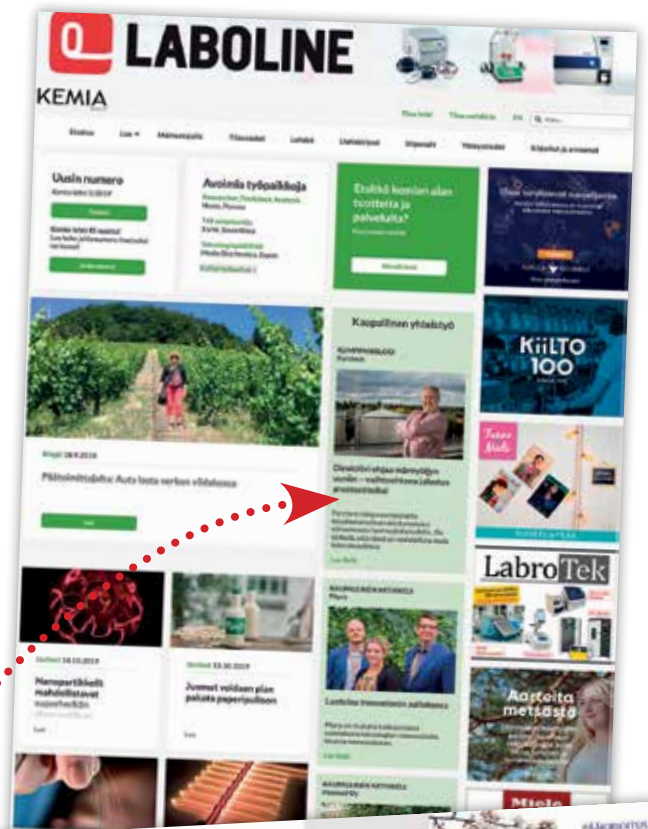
LABOLINE

KEMIA

Uusin numero

Avoimia työpaikkoja

Etsitkö kemian alan tuotteita ja palveluita?

Kaupallinen yhteistyö

Pääkirjoitus: Auta testa verben viidakossa

KiILTO 100

LabroTek

Nanopartikkelit mahdollistavat

Juomat voidaan pian pakata paperipulloon

Aarteita metsästä

Miele